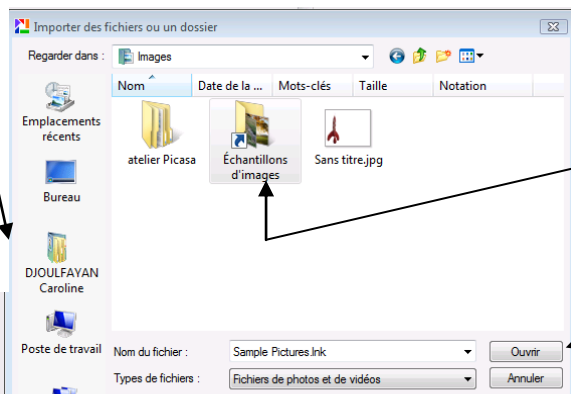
Importer des fichiers ou un dossier

Regarder dans : Images

Nom | Date de la ... | Mots-clés | Taille | Notation

Emplacements récents

Bureau

DJOULFAYAN Caroline

Poste de travail

atelier Picasa

Échantillons d'images

Sans titre.jpg

Nom du fichier : Sample Pictures.lnk

Types de fichiers : Fichiers de photos et de vidéos

Ouvrir

Annuler